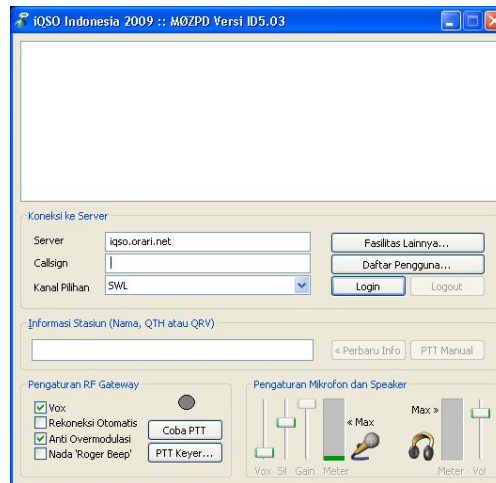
iQSO Indonesia 2009 :: MØZPD Versi ID5.03

Koneksi ke Server

Server iqso.orari.net

Callsign

Kanal Pilihan SWL

Fasilitas Lainnya...

Daftar Pengguna...

Login

Logout

Informasi Stasiun (Nama, QTH atau QRV)

« Perbaru Info

PTT Manual

Pengaturan RF Gateway

Vox

Rekoneksi Otomatis

Anti Overmodulasi

Nada 'Roger Beep'

Coba PTT

PTT Keyer...

Pengaturan Mikrofon dan Speaker

« Max

Max »

Vox Sil Gain Meter

Meter Vol